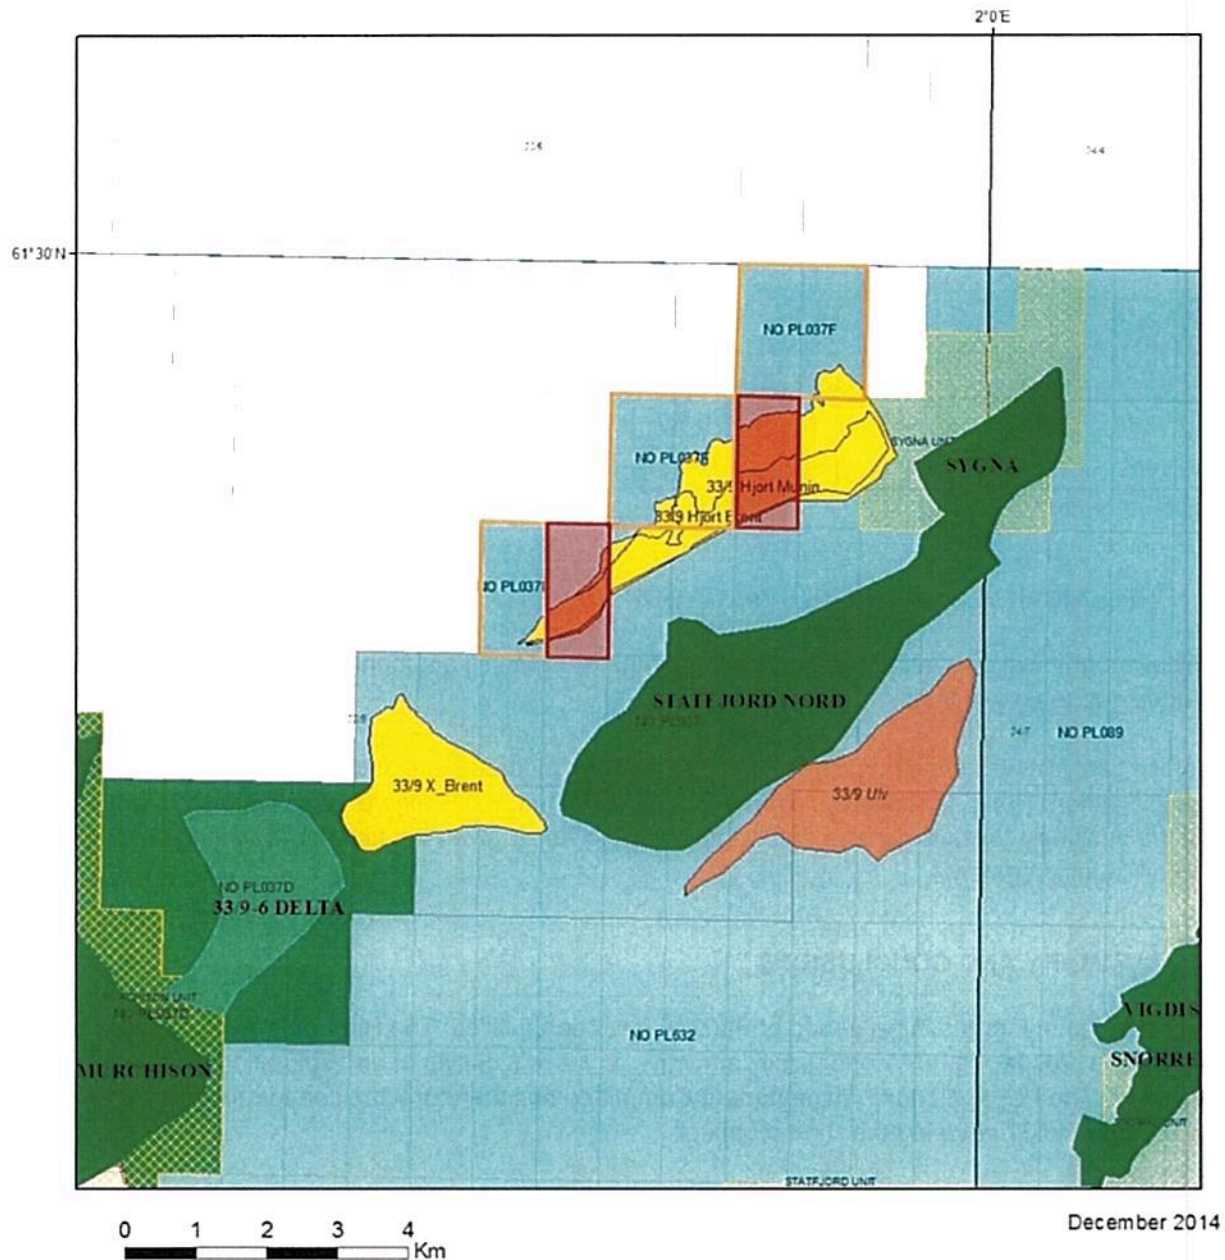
2°0'E

61°30'N

NO PL037F

SYGNA UNIT

NO PL037E

SYGNA

33/9 Hjort Munin

33/9 Hjort Brent

NO PL037I

STATFJORD NORD

NO PL037

NO PL089

33/9 X_Brent

33/9 Ulv

NO PL037D

33/9-6 DELTA

MURCHISON UNIT

NO PL037D

NO PL632

VIGDIS

SNORRE

MURCHISON

STATFJORD UNIT

0 1 2 3 4 Km

December 2014